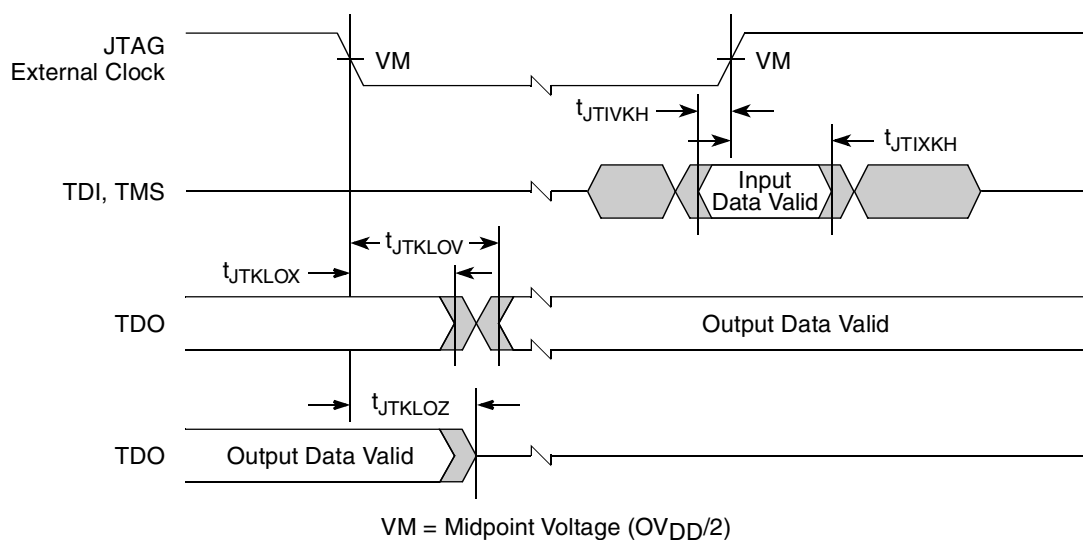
JTAG External Clock

VM

VM

$t_{JTIVKH}$

$t_{JTIXKH}$

TDI, TMS

Input Data Valid

$t_{JTKLOV}$

$t_{JTKLOX}$

TDO

Output Data Valid

$t_{JTKLOZ}$

TDO

Output Data Valid

VM = Midpoint Voltage ($OV_{DD}/2$)